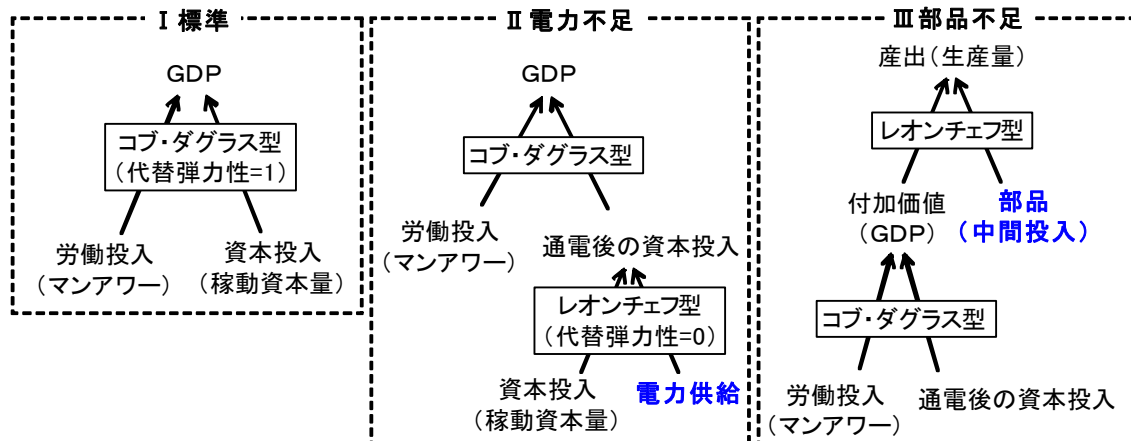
Ⅰ標準

GDP

コブ・ダグラス型
（代替弾力性=1）

労働投入
（マンアワー）

資本投入
（稼動資本量）

Ⅱ電力不足

GDP

コブ・ダグラス型

労働投入
（マンアワー）

通電後の資本投入

レオンチェフ型
（代替弾力性=0）

資本投入
（稼動資本量）

電力供給

Ⅲ部品不足

産出（生産量）

レオンチェフ型

付加価値
（GDP）

部品
（中間投入）

コブ・ダグラス型

労働投入
（マンアワー）

通電後の資本投入